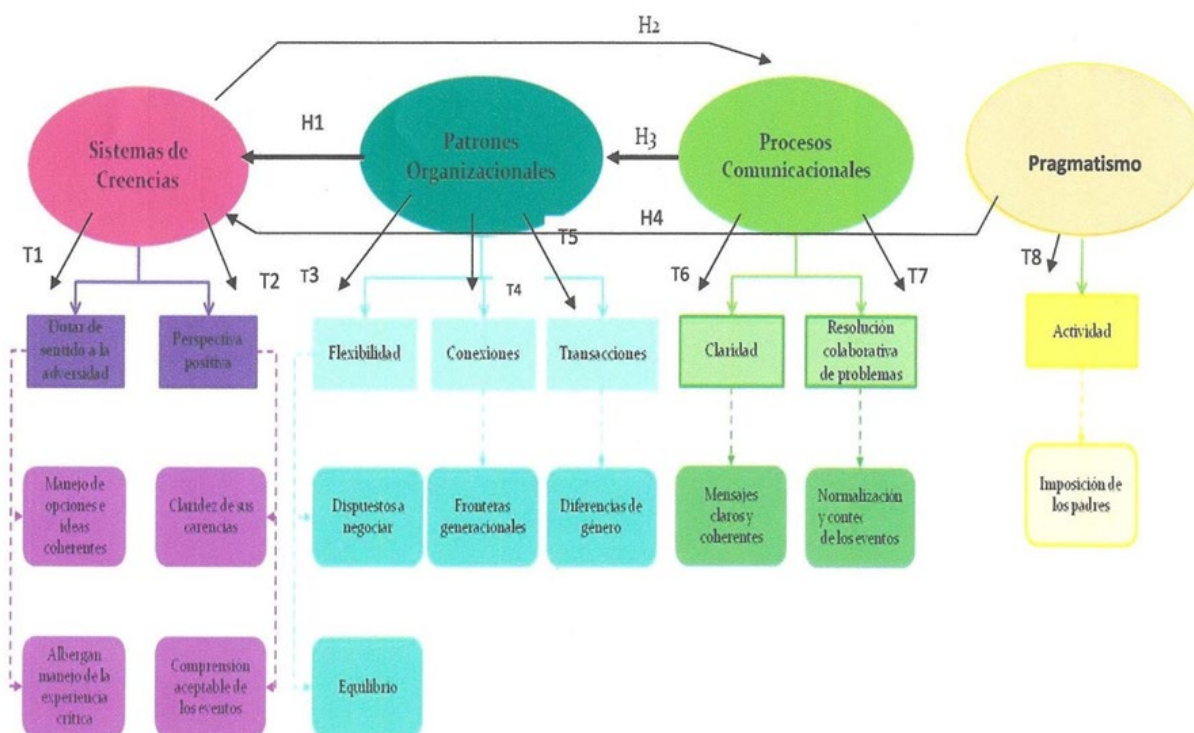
H2

H1

H3

Sistemas de Creencias

Patrones Organizacionales

Procesos Comunicacionales

Pragmatismo

H4

T1

T2

T3

T4

T5

T6

T7

T8

Dotar de sentido a la adversidad

Perspectiva positiva

Flexibilidad

Conexiones

Transacciones

Claridad

Resolución colaborativa de problemas

Actividad

Manejo de opciones e ideas coherentes

Claridez de sus carencias

Dispuestos a negociar

Fronteras generacionales

Diferencias de género

Mensajes claros y coherentes

Normalización y contec de los eventos

Imposición de los padres

Albergan manejo de la experiencia crítica

Comprensión aceptable de los eventos

Equilibrio